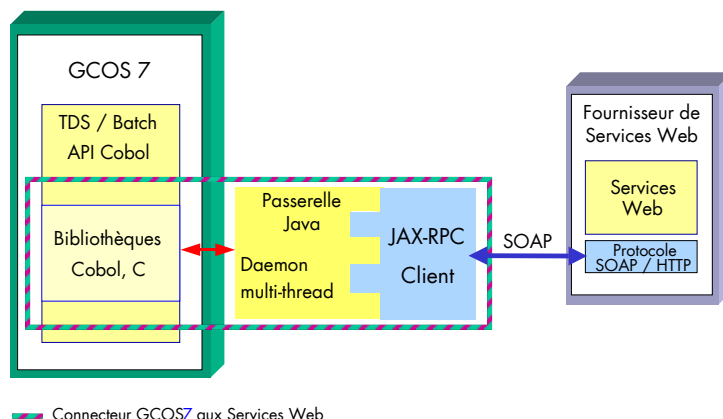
GCOS 7

TDS / Batch
API Cobol

Bibliothèques
Cobol, C

Passerelle
Java

Daemon
multi-thread

JAX-RPC
Client

SOAP

Fournisseur de
Services Web

Services
Web

Protocole
SOAP / HTTP

Connecteur GCOS7 aux Services Web